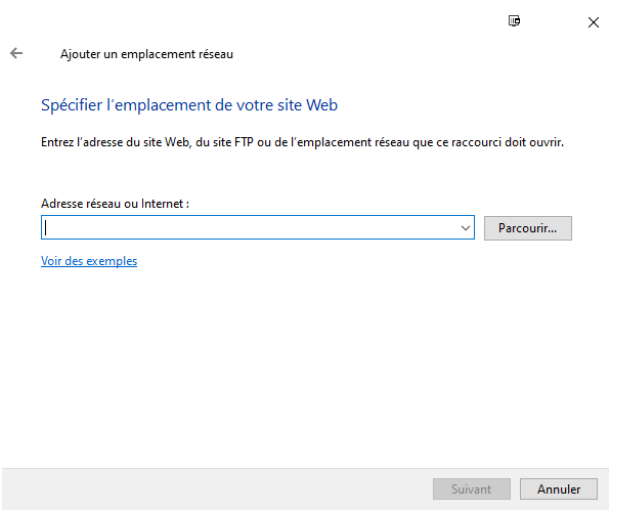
Ajouter un emplacement réseau

Spécifier l'emplacement de votre site Web

Entrez l'adresse du site Web, du site FTP ou de l'emplacement réseau que ce raccourci doit ouvrir.

Adresse réseau ou Internet :

Parcourir...

Voir des exemples

Suivant

Annuler